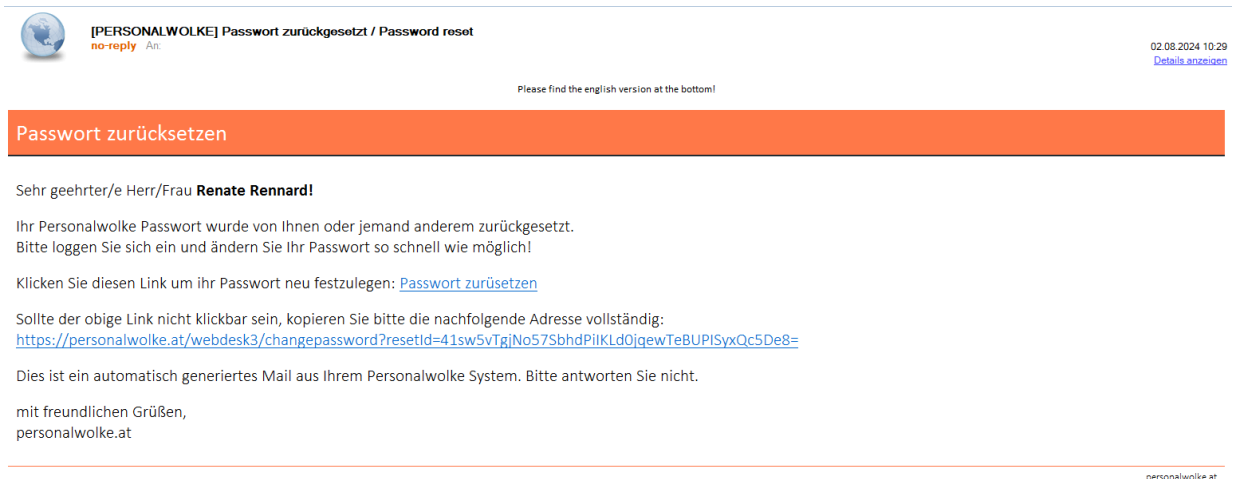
[PERSONALWOLKE] Passwort zurückgesetzt / Password reset
no-reply An:

02.08.2024 10:29
Details anzeigen

Please find the english version at the bottom!

Passwort zurücksetzen

Sehr geehrter/e Herr/Frau **Renate Rennard!**

Ihr Personalwolke Passwort wurde von Ihnen oder jemand anderem zurückgesetzt.
Bitte loggen Sie sich ein und ändern Sie Ihr Passwort so schnell wie möglich!

Klicken Sie diesen Link um ihr Passwort neu festzulegen: Passwort zurüsetzen

Sollte der obige Link nicht klickbar sein, kopieren Sie bitte die nachfolgende Adresse vollständig:
https://personalwolke.at/webdesk3/changepassword?resetId=41sw5vTgjNo57SbhdPiIKLd0jqewTeBUPISyxQc5De8=

Dies ist ein automatisch generiertes Mail aus Ihrem Personalwolke System. Bitte antworten Sie nicht.

mit freundlichen Grüßen,
personalwolke.at

personalwolke.at